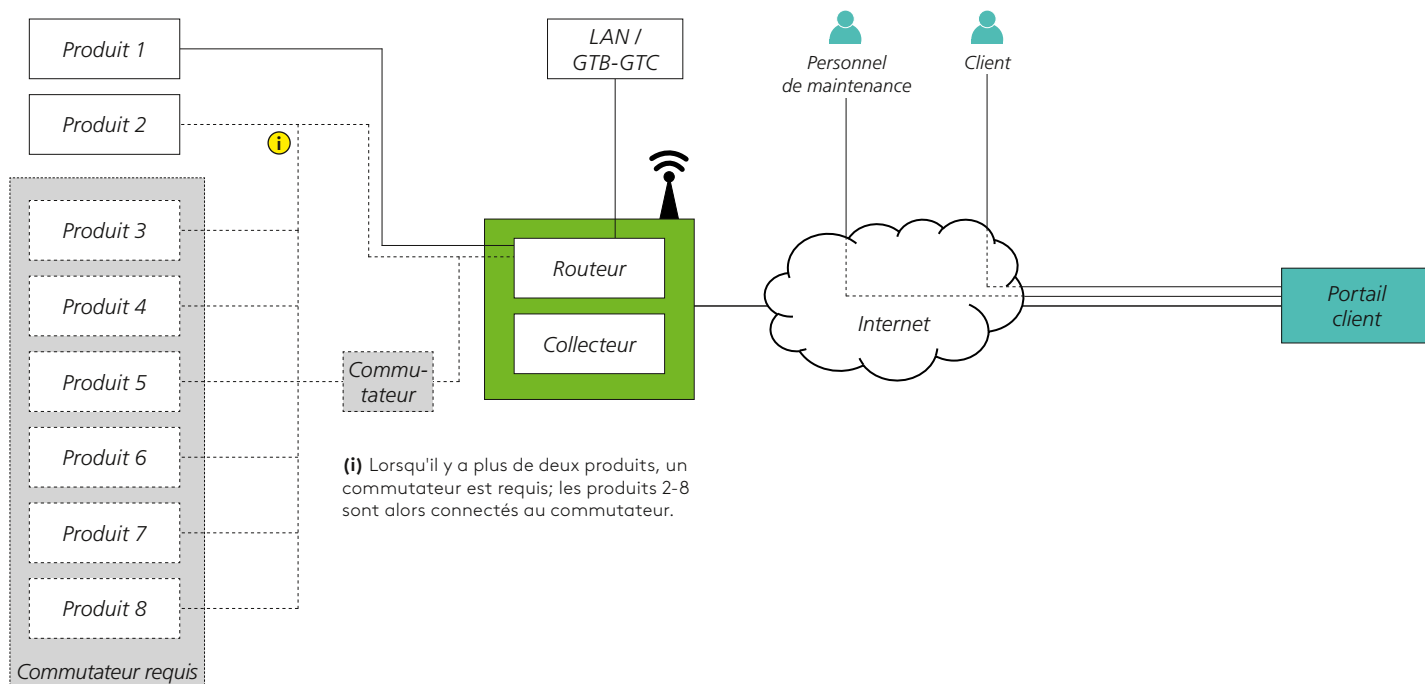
Produit 1

Produit 2

i

Produit 3

Produit 4

Produit 5

Produit 6

Produit 7

Produit 8

Commutateur requis

LAN / GTB-GTC

Routeur

Collecteur

Commutateur

Personnel de maintenance

Client

Internet

Portail client

(i) Lorsqu'il y a plus de deux produits, un commutateur est requis; les produits 2-8 sont alors connectés au commutateur.